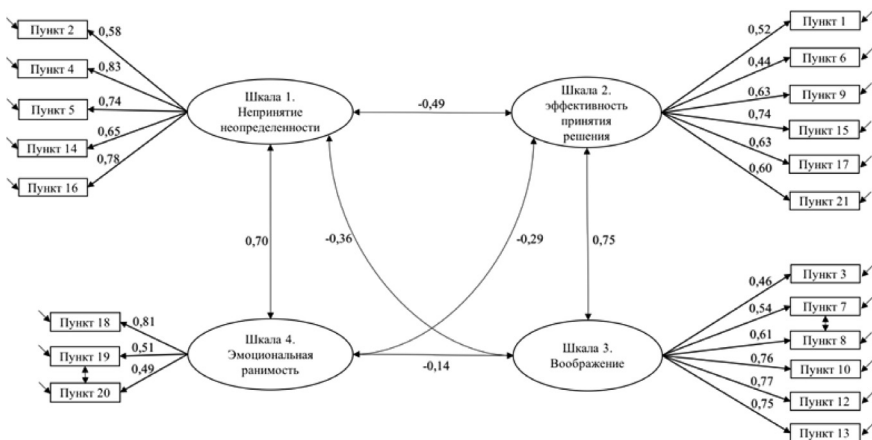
Пункт 2
0,58
Пункт 4
0,83
Пункт 5
0,74
Пункт 14
0,65
Пункт 16
0,78

Шкала 1.
Непринятие
неопределенности

-0,49

Шкала 2.
эффективность
принятия
решения

0,52
Пункт 1
0,44
Пункт 6
0,63
Пункт 9
0,74
Пункт 15
0,63
Пункт 17
0,60
Пункт 21

0,70
-0,36
-0,29
0,75

Пункт 18
0,81
Пункт 19
0,51
Пункт 20
0,49

Шкала 4.
Эмоциональная
ранимость

-0,14

Шкала 3.
Воображение

0,46
Пункт 3
0,54
Пункт 7
0,61
Пункт 8
0,76
Пункт 10
0,77
Пункт 12
0,75
Пункт 13